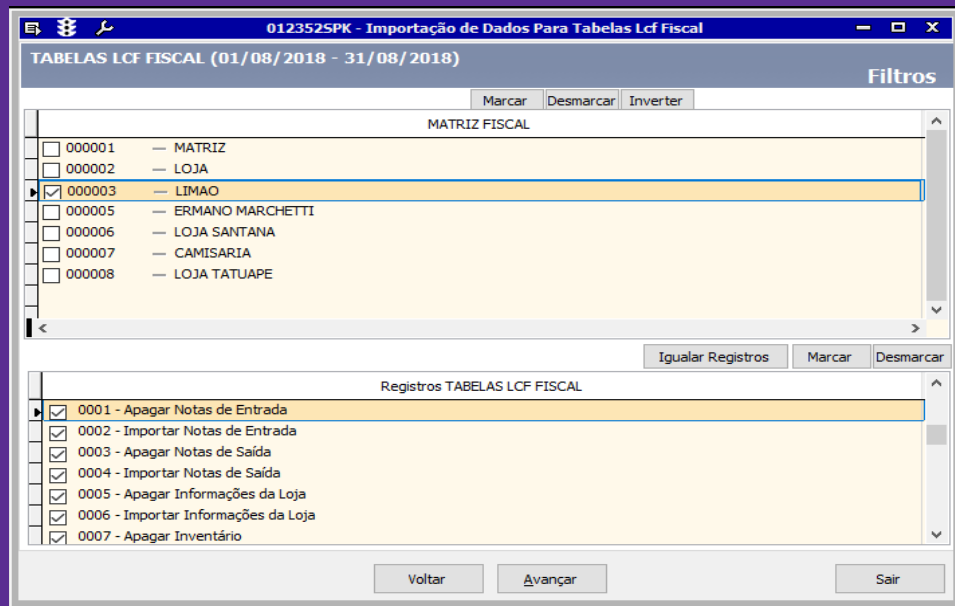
012352SPK - Importação de Dados Para Tabelas Lcf Fiscal

TABELAS LCF FISCAL (01/08/2018 - 31/08/2018)

Filtros

Marcar | Desmarcar | Inverter

MATRIZ FISCAL

000001 — MATRIZ
000002 — LOJA
000003 — LIMAO
000005 — ERMANO MARCHETTI
000006 — LOJA SANTANA
000007 — CAMISARIA
000008 — LOJA TATUAPE

Igualar Registros | Marcar | Desmarcar

Registros TABELAS LCF FISCAL

0001 - Apagar Notas de Entrada
0002 - Importar Notas de Entrada
0003 - Apagar Notas de Saída
0004 - Importar Notas de Saída
0005 - Apagar Informações da Loja
0006 - Importar Informações da Loja
0007 - Apagar Inventário

Voltar | Avançar | Sair